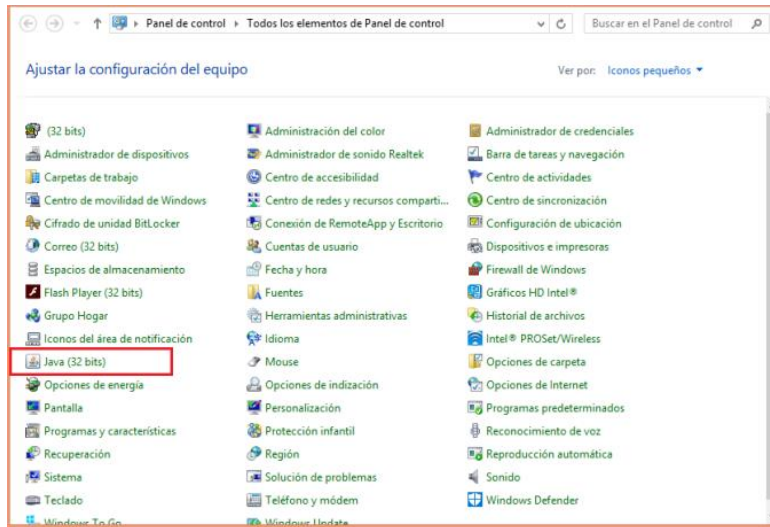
Panel de control ▸ Todos los elementos de Panel de control

Buscar en el Panel de control

Ajustar la configuración del equipo

Ver por: Iconos pequeños ▾

(32 bits)
Administrador de dispositivos
Carpetas de trabajo
Centro de movilidad de Windows
Cifrado de unidad BitLocker
Correo (32 bits)
Espacios de almacenamiento
Flash Player (32 bits)
Grupo Hogar
Iconos del área de notificación
Java (32 bits)
Opciones de energía
Pantalla
Programas y características
Recuperación
Sistema
Teclado
Windows To Go

Administración del color
Administrador de sonido Realtek
Centro de accesibilidad
Centro de redes y recursos comparti...
Conexión de RemoteApp y Escritorio
Cuentas de usuario
Fecha y hora
Fuentes
Herramientas administrativas
Idioma
Mouse
Opciones de indización
Personalización
Protección infantil
Región
Solución de problemas
Teléfono y módem
Windows Update

Administrador de credenciales
Barra de tareas y navegación
Centro de actividades
Centro de sincronización
Configuración de ubicación
Dispositivos e impresoras
Firewall de Windows
Gráficos HD Intel®
Historial de archivos
Intel® PROSet/Wireless
Opciones de carpeta
Opciones de Internet
Programas predeterminados
Reconocimiento de voz
Reproducción automática
Sonido
Windows Defender